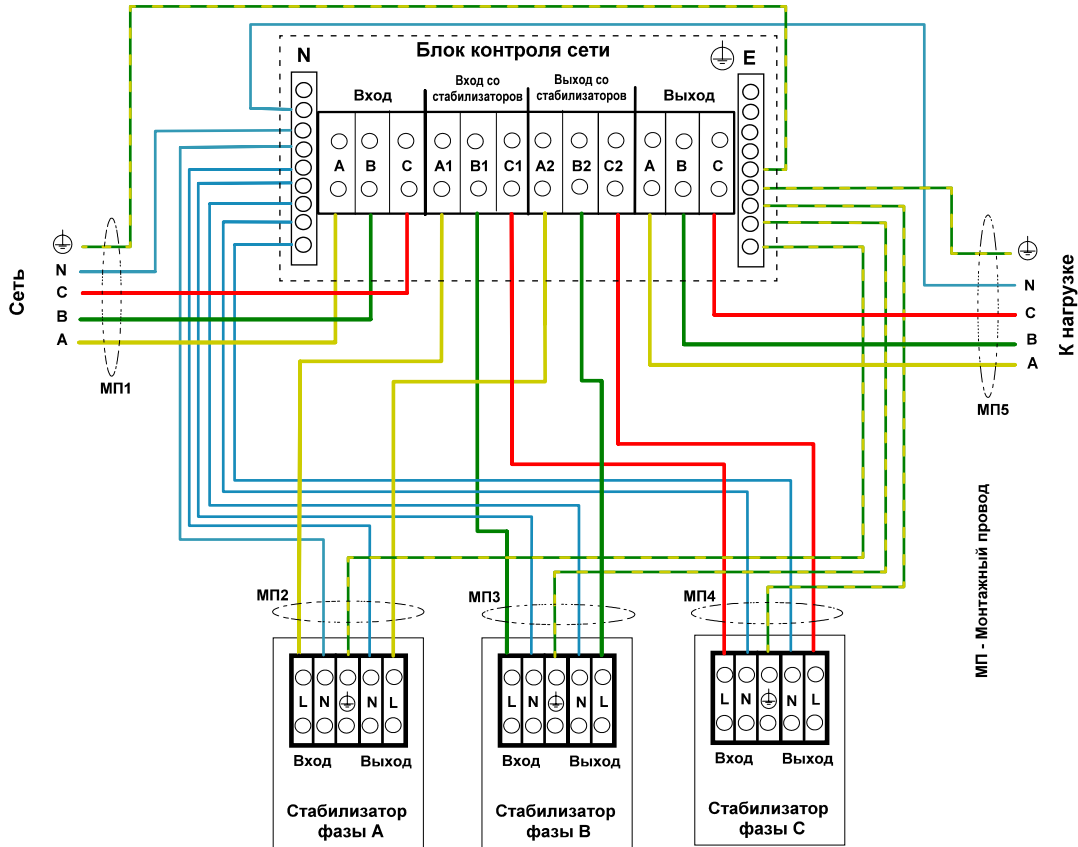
Блок контроля сети

N

E

Вход

Вход со стабилизаторов

Выход со стабилизаторов

Выход

A B C A1 B1 C1 A2 B2 C2 A B C

Сеть

N
C
B
A

МП1

К нагрузке

N
C
B
A

МП5

МП - Монтажный провод

МП2

МП3

МП4

L N N L
Вход Выход
Стабилизатор фазы A

L N N L
Вход Выход
Стабилизатор фазы B

L N N L
Вход Выход
Стабилизатор фазы C